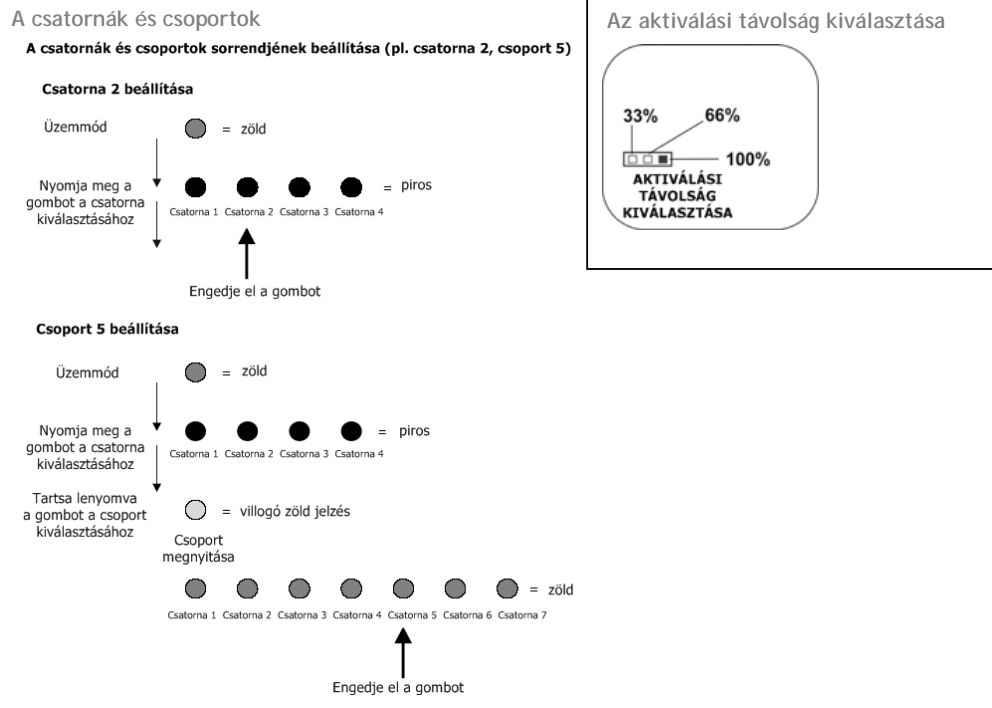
A csatornák és csoportok

A csatornák és csoportok sorrendjének beállítása (pl. csatorna 2, csoport 5)

Csatorna 2 beállítása

Üzemmód = zöld

Nyomja meg a gombot a csatorna kiválasztásához

= piros

Csatorna 1 Csatorna 2 Csatorna 3 Csatorna 4

Engedje el a gombot

Csoport 5 beállítása

Üzemmód = zöld

Nyomja meg a gombot a csatorna kiválasztásához

= piros

Csatorna 1 Csatorna 2 Csatorna 3 Csatorna 4

Tartsa lenyomva a gombot a csoport kiválasztásához

= villogó zöld jelzés

Csoport megnyitása

= zöld

Csatorna 1 Csatorna 2 Csatorna 3 Csatorna 4 Csatorna 5 Csatorna 6 Csatorna 7

Engedje el a gombot

Az aktiválási távolság kiválasztása

33% 66% 100%

AKTIVÁLÁSI TÁVOLSÁG KIVÁLASZTÁSA